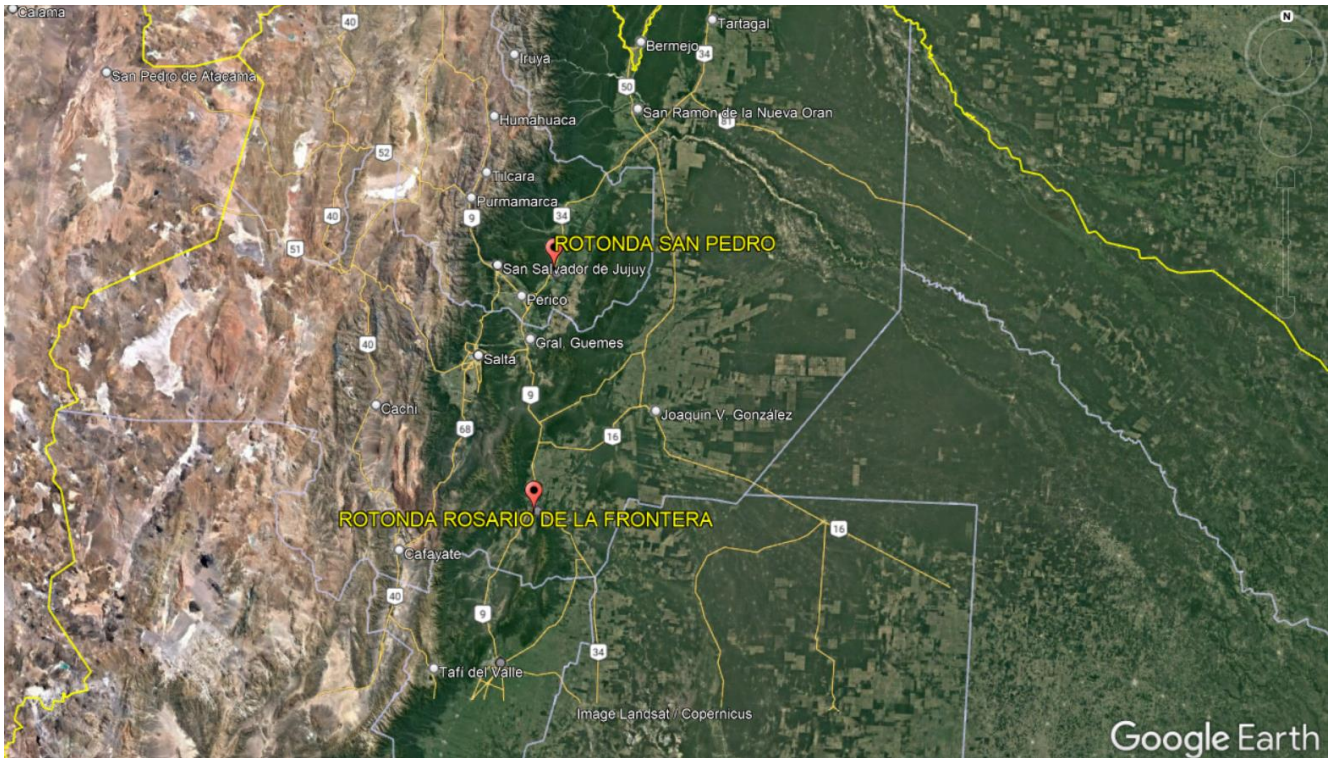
Calama
San Pedro de Atacama
40
Iruya
Tartagal
Bermejo
34
50
San Ramon de la Nueva Oran
81
Humahuaca
52
Tilcara
Purmamarca
40
9
34
51
ROTONDA SAN PEDRO
San Salvador de Jujuy
Perico
Gral. Guemes
40
Salta
9
Cachi
Joaquin V. González
16
68
ROTONDA ROSARIO DE LA FRONTERA
16
Cafayate
40
9
34
Tafi del Valle
Image Landsat / Copernicus
N
Google Earth